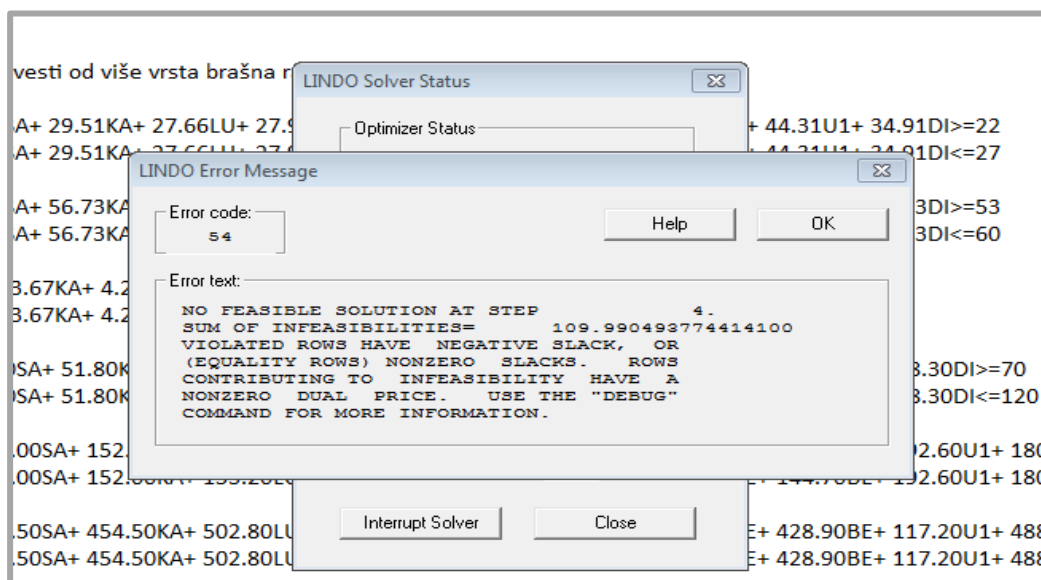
vesti od više vrsta brašna r

LINDO Solver Status

Optimizer Status

A+ 29.51KA+ 27.66LU+ 27.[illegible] + 44.31U1+ 34.91DI>=22
A+ 29.51KA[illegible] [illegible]DI<=27

LINDO Error Message

Error code:
54

Help
OK

Error text:
NO FEASIBLE SOLUTION AT STEP 4.
SUM OF INFEASIBILITIES= 109.990493774414100
VIOLATED ROWS HAVE NEGATIVE SLACK, OR
(EQUALITY ROWS) NONZERO SLACKS. ROWS
CONTRIBUTING TO INFEASIBILITY HAVE A
NONZERO DUAL PRICE. USE THE "DEBUG"
COMMAND FOR MORE INFORMATION.

A+ 56.73KA 3DI>=53
A+ 56.73KA 3DI<=60

3.67KA+ 4.2
3.67KA+ 4.2

0SA+ 51.80K 3.30DI>=70
0SA+ 51.80K 3.30DI<=120

00SA+ 152. 2.60U1+ 18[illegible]
00SA+ 152.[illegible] 2.60U1+ 18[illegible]

Interrupt Solver
Close

50SA+ 454.50KA+ 502.80LU E+ 428.90BE+ 117.20U1+ 48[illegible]
50SA+ 454.50KA+ 502.80LU E+ 428.90BE+ 117.20U1+ 48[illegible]